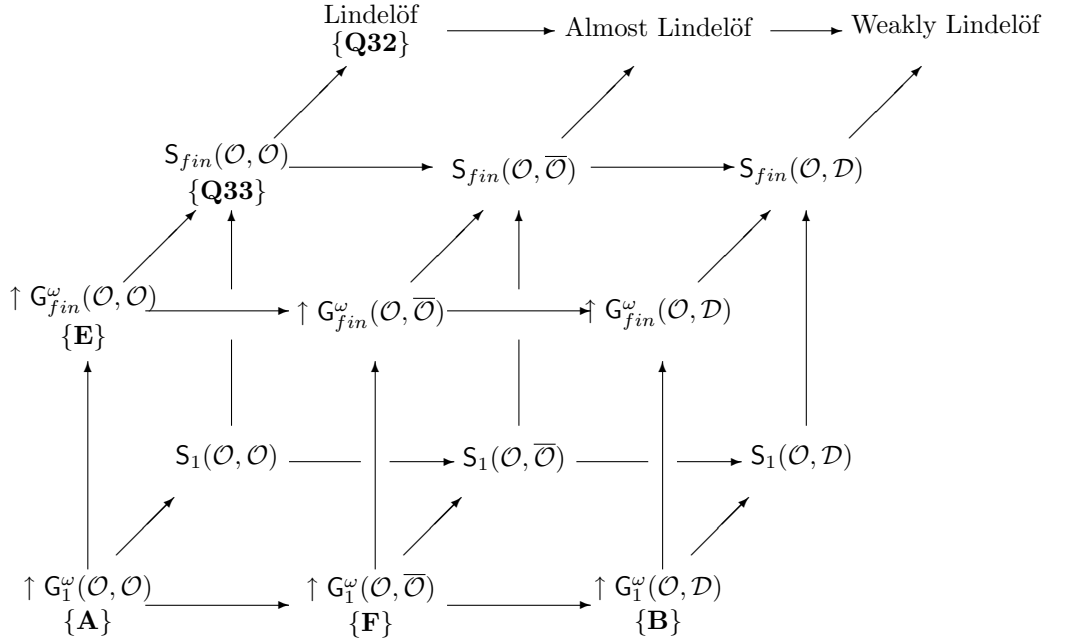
Lindelöf $\{\mathbf{Q32}\}$ Almost Lindelöf Weakly Lindelöf

$\mathsf{S}_{fin}(\mathcal{O},\mathcal{O})$ $\{\mathbf{Q33}\}$ $\mathsf{S}_{fin}(\mathcal{O},\overline{\mathcal{O}})$ $\mathsf{S}_{fin}(\mathcal{O},\mathcal{D})$

$\uparrow \mathsf{G}^{\omega}_{fin}(\mathcal{O},\mathcal{O})$ $\{\mathbf{E}\}$ $\uparrow \mathsf{G}^{\omega}_{fin}(\mathcal{O},\overline{\mathcal{O}})$ $\uparrow \mathsf{G}^{\omega}_{fin}(\mathcal{O},\mathcal{D})$

$\mathsf{S}_1(\mathcal{O},\mathcal{O})$ $\mathsf{S}_1(\mathcal{O},\overline{\mathcal{O}})$ $\mathsf{S}_1(\mathcal{O},\mathcal{D})$

$\uparrow \mathsf{G}^{\omega}_1(\mathcal{O},\mathcal{O})$ $\{\mathbf{A}\}$ $\uparrow \mathsf{G}^{\omega}_1(\mathcal{O},\overline{\mathcal{O}})$ $\{\mathbf{F}\}$ $\uparrow \mathsf{G}^{\omega}_1(\mathcal{O},\mathcal{D})$ $\{\mathbf{B}\}$